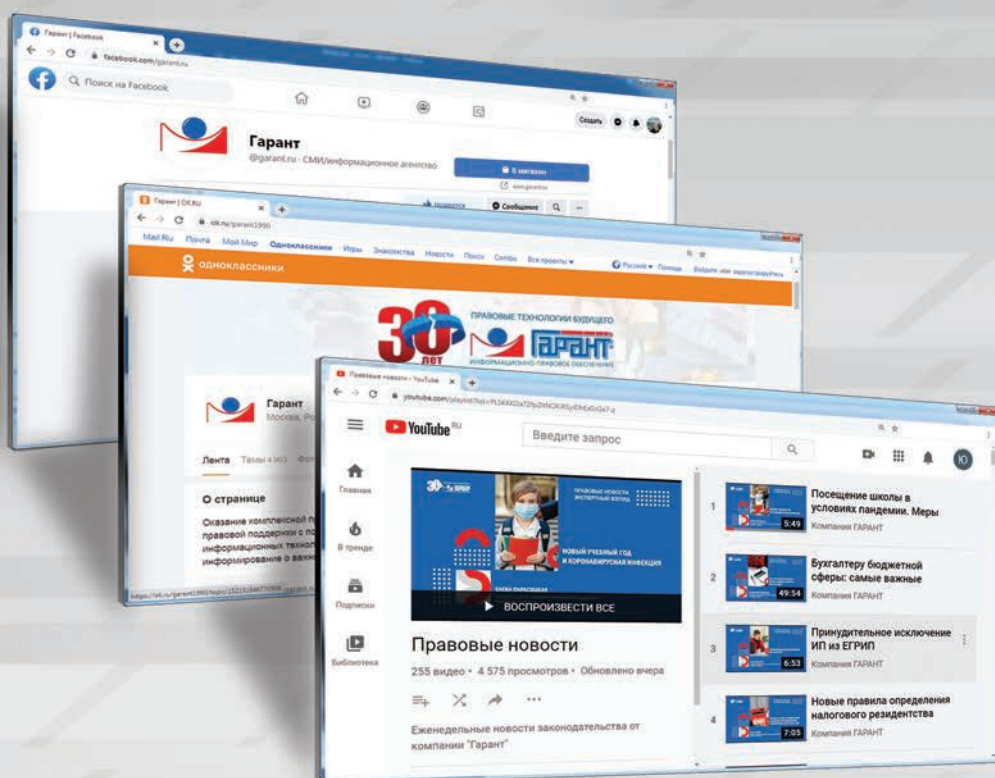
Гарант | Facebook
facebook.com/garant.ru
Поиск на Facebook
Создать
Гарант
@garant.ru · СМИ/информационное агентство
В магазин

Гарант | OK.RU
ok.ru/garant1990
Mail.Ru Почта Мой Мир Одноклассники Игры Знакомства Новости Поиск Combo Все проекты
Русский Помощь Войдите или зарегистрируйтесь
одноклассники
30 лет
ПРАВОВЫЕ ТЕХНОЛОГИИ БУДУЩЕГО
ГАРАНТ
ИНФОРМАЦИОННО-ПРАВОВОЕ ОБЕСПЕЧЕНИЕ
Гарант
Москва, Ро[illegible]
Лента Темы 4 903 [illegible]
О странице
Оказание комплексной п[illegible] правовой поддержки с по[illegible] информационных технол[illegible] информирование о важн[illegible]
https://ok.ru/garant1990/topic/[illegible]

Правовые новости - YouTube
youtube.com/playlist?list=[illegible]
YouTube RU
Введите запрос
Главная
В тренде
Подписки
Библиотека
ПРАВОВЫЕ НОВОСТИ
ЭКСПЕРТНЫЙ ВЗГЛЯД
НОВЫЙ УЧЕБНЫЙ ГОД И КОРОНАВИРУСНАЯ ИНФЕКЦИЯ
ВОСПРОИЗВЕСТИ ВСЕ
Правовые новости
255 видео • 4 575 просмотров • Обновлено вчера
Еженедельные новости законодательства от компании "Гарант"
1 5:49 Посещение школы в условиях пандемии. Меры
Компания ГАРАНТ
2 49:34 Бухгалтеру бюджетной сферы: самые важные
Компания ГАРАНТ
3 6:53 Принудительное исключение ИП из ЕГРИП
Компания ГАРАНТ
4 7:05 Новые правила определения налогового резидентства
Компания ГАРАНТ